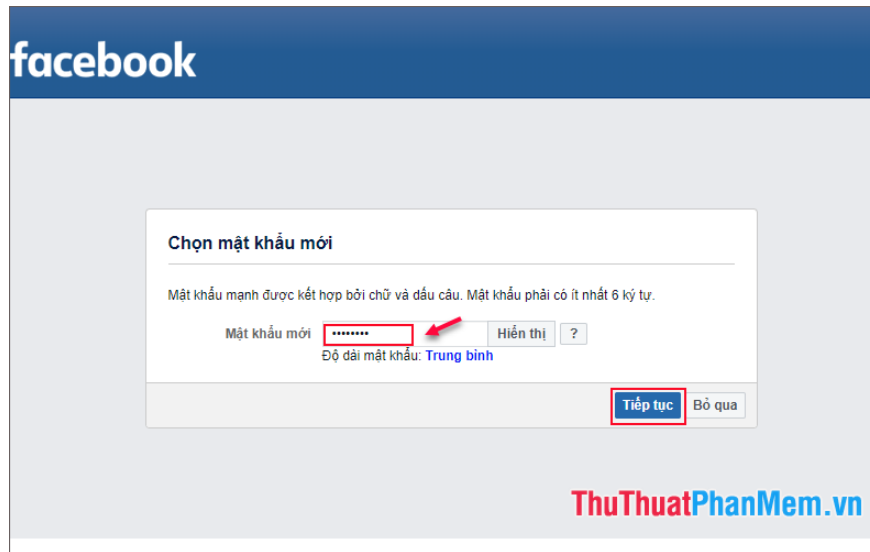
facebook

Chọn mật khẩu mới

Mật khẩu mạnh được kết hợp bởi chữ và dấu câu. Mật khẩu phải có ít nhất 6 ký tự.

Mật khẩu mới •••••••• Hiển thị ?

Độ dài mật khẩu: Trung bình

Tiếp tục Bỏ qua

ThuThuatPhanMem.vn